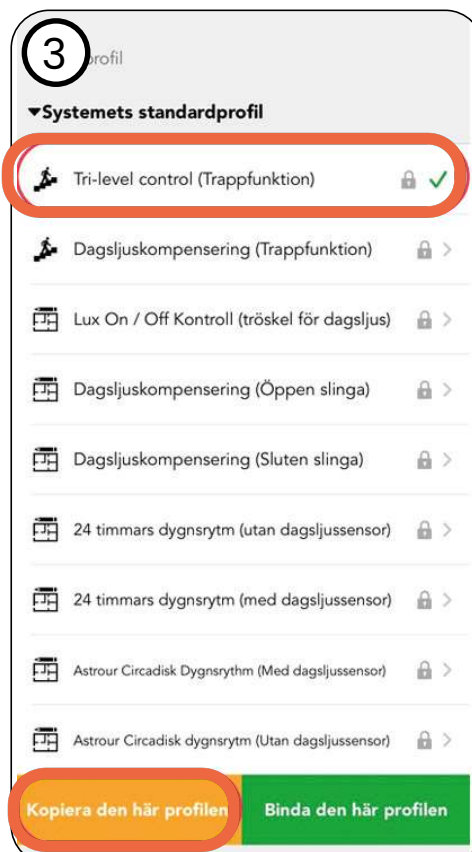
3

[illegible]profil

▾Systemets standardprofil

Tri-level control (Trappfunktion)

Dagsljuskompensering (Trappfunktion)

Lux On / Off Kontroll (tröskel för dagsljus)

Dagsljuskompensering (Öppen slinga)

Dagsljuskompensering (Sluten slinga)

24 timmars dygnsrytm (utan dagsljussensor)

24 timmars dygnsrytm (med dagsljussensor)

Astrour Circadisk Dygnsrythm (Med dagsljussensor)

Astrour Circadisk dygnsrytm (Utan dagsljussensor)

Kopiera den här profilen

Binda den här profilen